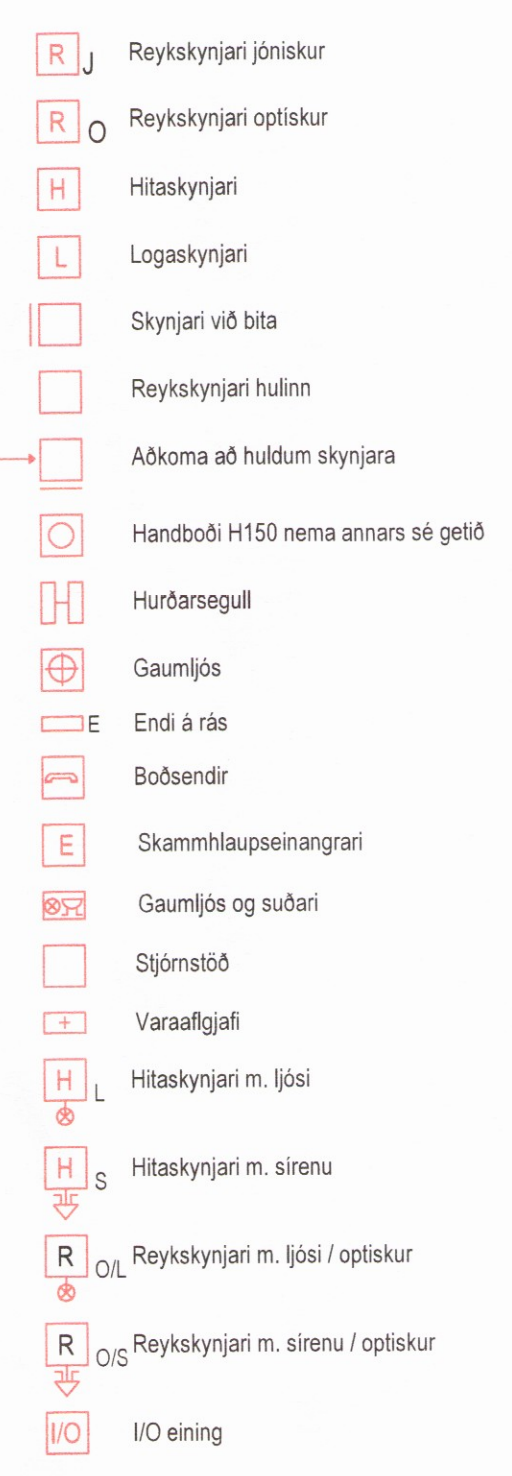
R J Reykskynjari jóniskur

R O Reykskynjari optískur

H Hitaskynjari

L Logaskynjari

Skynjari við bita

Reykskynjari hulinn

Aðkoma að huldum skynjara

Handboði H150 nema annars sé getið

Hurðarsegull

Gaumljós

E Endi á rás

Boðsendir

E Skammhlaupseinangrari

Gaumljós og suðari

Stjórnstöð

+ Varaaflgjafi

H L Hitaskynjari m. ljósi

H S Hitaskynjari m. sírenu

R O/L Reykskynjari m. ljósi / optiskur

R O/S Reykskynjari m. sírenu / optiskur

I/O I/O eining